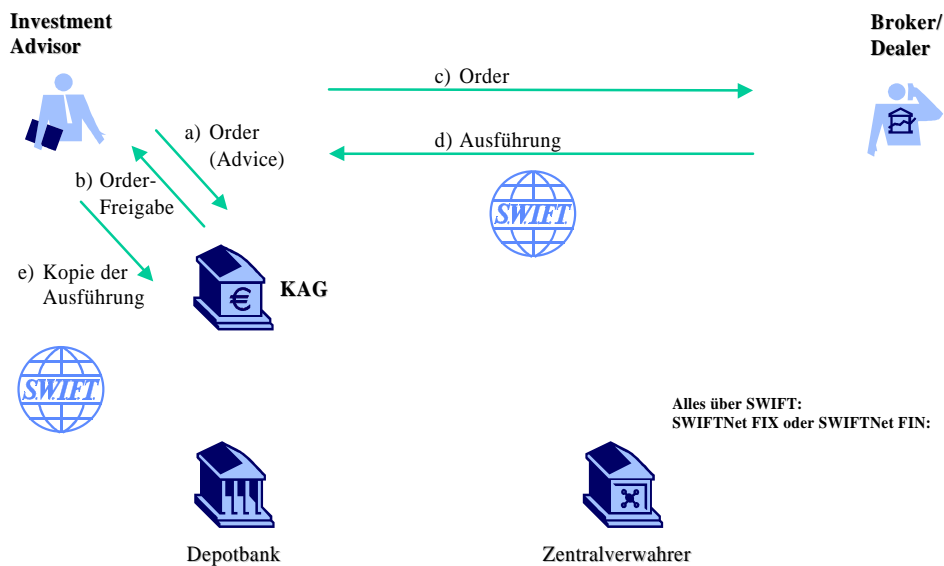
Investment Advisor

Broker/ Dealer

c) Order

d) Ausführung

a) Order (Advice)

b) Order-Freigabe

SWIFT

e) Kopie der Ausführung

€

KAG

SWIFT

Alles über SWIFT:
SWIFTNet FIX oder SWIFTNet FIN:

Depotbank

Zentralverwahrer